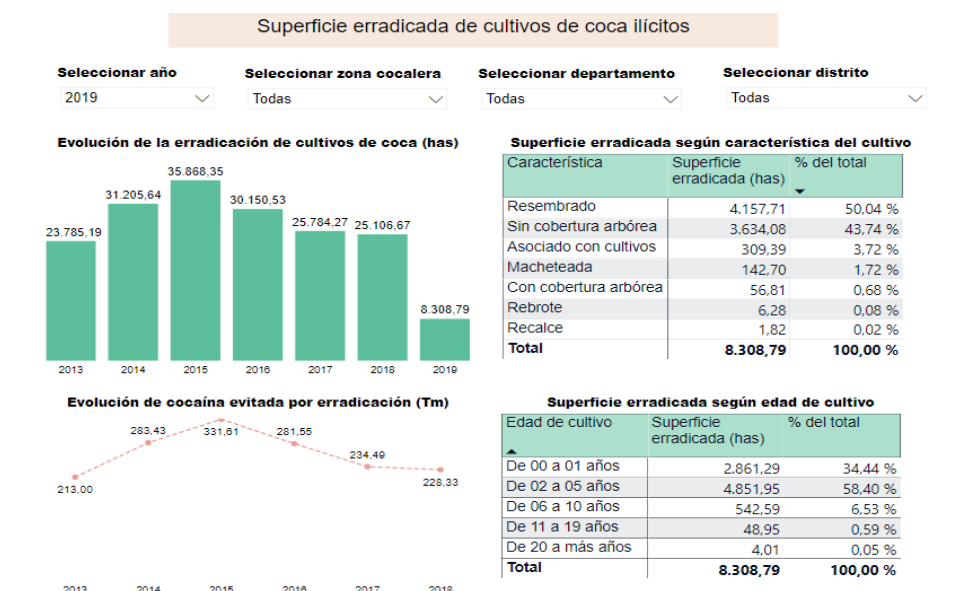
Superficie erradicada de cultivos de coca ilícitos

Seleccionar año
2019

Seleccionar zona cocalera
Todas

Seleccionar departamento
Todas

Seleccionar distrito
Todas

Evolución de la erradicación de cultivos de coca (has)

23.785,19
31.205,64
35.868,35
30.150,53
25.784,27
25.106,67
8.308,79

2013 2014 2015 2016 2017 2018 2019

Superficie erradicada según característica del cultivo

| Característica | Superficie erradicada (has) | % del total |
|---|---|---|
| Resembrado | 4.157,71 | 50,04 % |
| Sin cobertura arbórea | 3.634,08 | 43,74 % |
| Asociado con cultivos | 309,39 | 3,72 % |
| Macheteada | 142,70 | 1,72 % |
| Con cobertura arbórea | 56,81 | 0,68 % |
| Rebrote | 6,28 | 0,08 % |
| Recalce | 1,82 | 0,02 % |
| Total | 8.308,79 | 100,00 % |

Evolución de cocaína evitada por erradicación (Tm)

213,00
283,43
331,61
281,55
234,49
228,33

2013 2014 2015 2016 2017 2018

Superficie erradicada según edad de cultivo

| Edad de cultivo | Superficie erradicada (has) | % del total |
|---|---|---|
| De 00 a 01 años | 2.861,29 | 34,44 % |
| De 02 a 05 años | 4.851,95 | 58,40 % |
| De 06 a 10 años | 542,59 | 6,53 % |
| De 11 a 19 años | 48,95 | 0,59 % |
| De 20 a más años | 4,01 | 0,05 % |
| Total | 8.308,79 | 100,00 % |